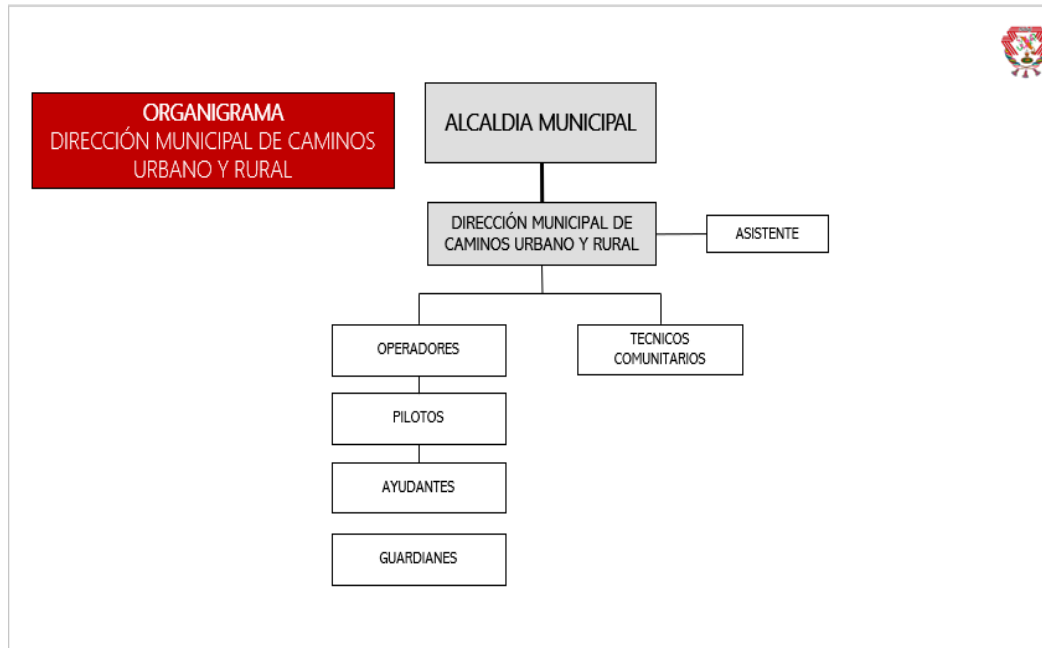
ORGANIGRAMA
DIRECCIÓN MUNICIPAL DE CAMINOS URBANO Y RURAL

ALCALDIA MUNICIPAL

DIRECCIÓN MUNICIPAL DE CAMINOS URBANO Y RURAL

ASISTENTE

OPERADORES

TECNICOS COMUNITARIOS

PILOTOS

AYUDANTES

GUARDIANES